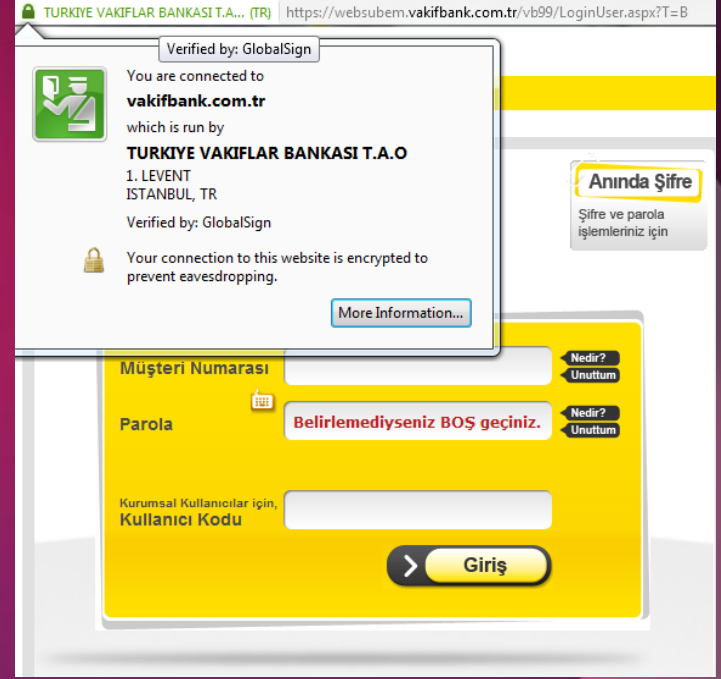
TURKIYE VAKIFLAR BANKASI T.A... (TR) https://websubem.vakifbank.com.tr/vb99/LoginUser.aspx?T=B

Verified by: GlobalSign

You are connected to
vakifbank.com.tr
which is run by
TURKIYE VAKIFLAR BANKASI T.A.O
1. LEVENT
ISTANBUL, TR

Verified by: GlobalSign

Your connection to this website is encrypted to prevent eavesdropping.

More Information...

Anında Şifre
Şifre ve parola işlemleriniz için

Müşteri Numarası
Nedir?
Unuttum

Parola
Belirlemediyseniz BOŞ geçiniz.
Nedir?
Unuttum

Kurumsal Kullanıcılar için,
Kullanıcı Kodu

Giriş